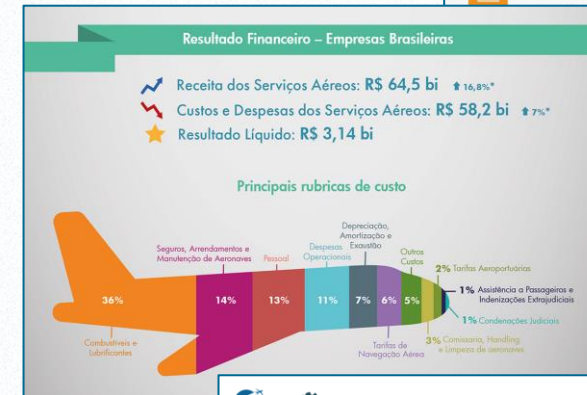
Resultado Financeiro – Empresas Brasileiras

Receita dos Serviços Aéreos: R$ 64,5 bi ↑16,8%*

Custos e Despesas dos Serviços Aéreos: R$ 58,2 bi ↑7%*

Resultado Líquido: R$ 3,14 bi

Principais rubricas de custo

36%

Combustíveis e Lubrificantes

Seguros, Arrendamentos e Manutenção de Aeronaves

14%

Pessoal

13%

Despesas Operacionais

11%

Depreciação, Amortização e Exaustão

7%

Tarifas de Navegação Aérea

6%

Outros Custos

5%

2% Tarifas Aeroportuárias

1% Assistência a Passageiros e Indenizações Extrajudiciais

1% Condenações Judiciais

3% Comissaria, Handling e Limpeza de aeronaves